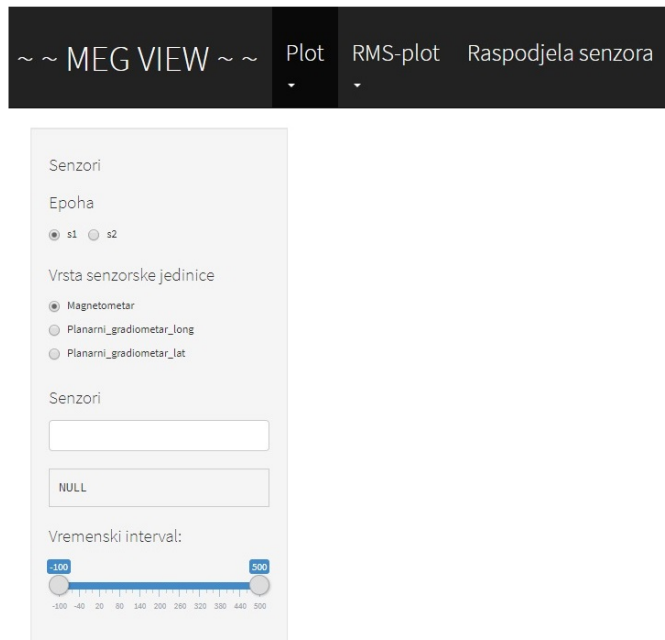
~ ~ MEG VIEW ~ ~ Plot RMS-plot Raspodjela senzora

Senzori

Epoha

s1 s2

Vrsta senzorske jedinice

Magnetometar

Planarni_gradiometar_long

Planarni_gradiometar_lat

Senzori

NULL

Vremenski interval:

-100 500

-100 -40 20 80 140 200 260 320 380 440 500